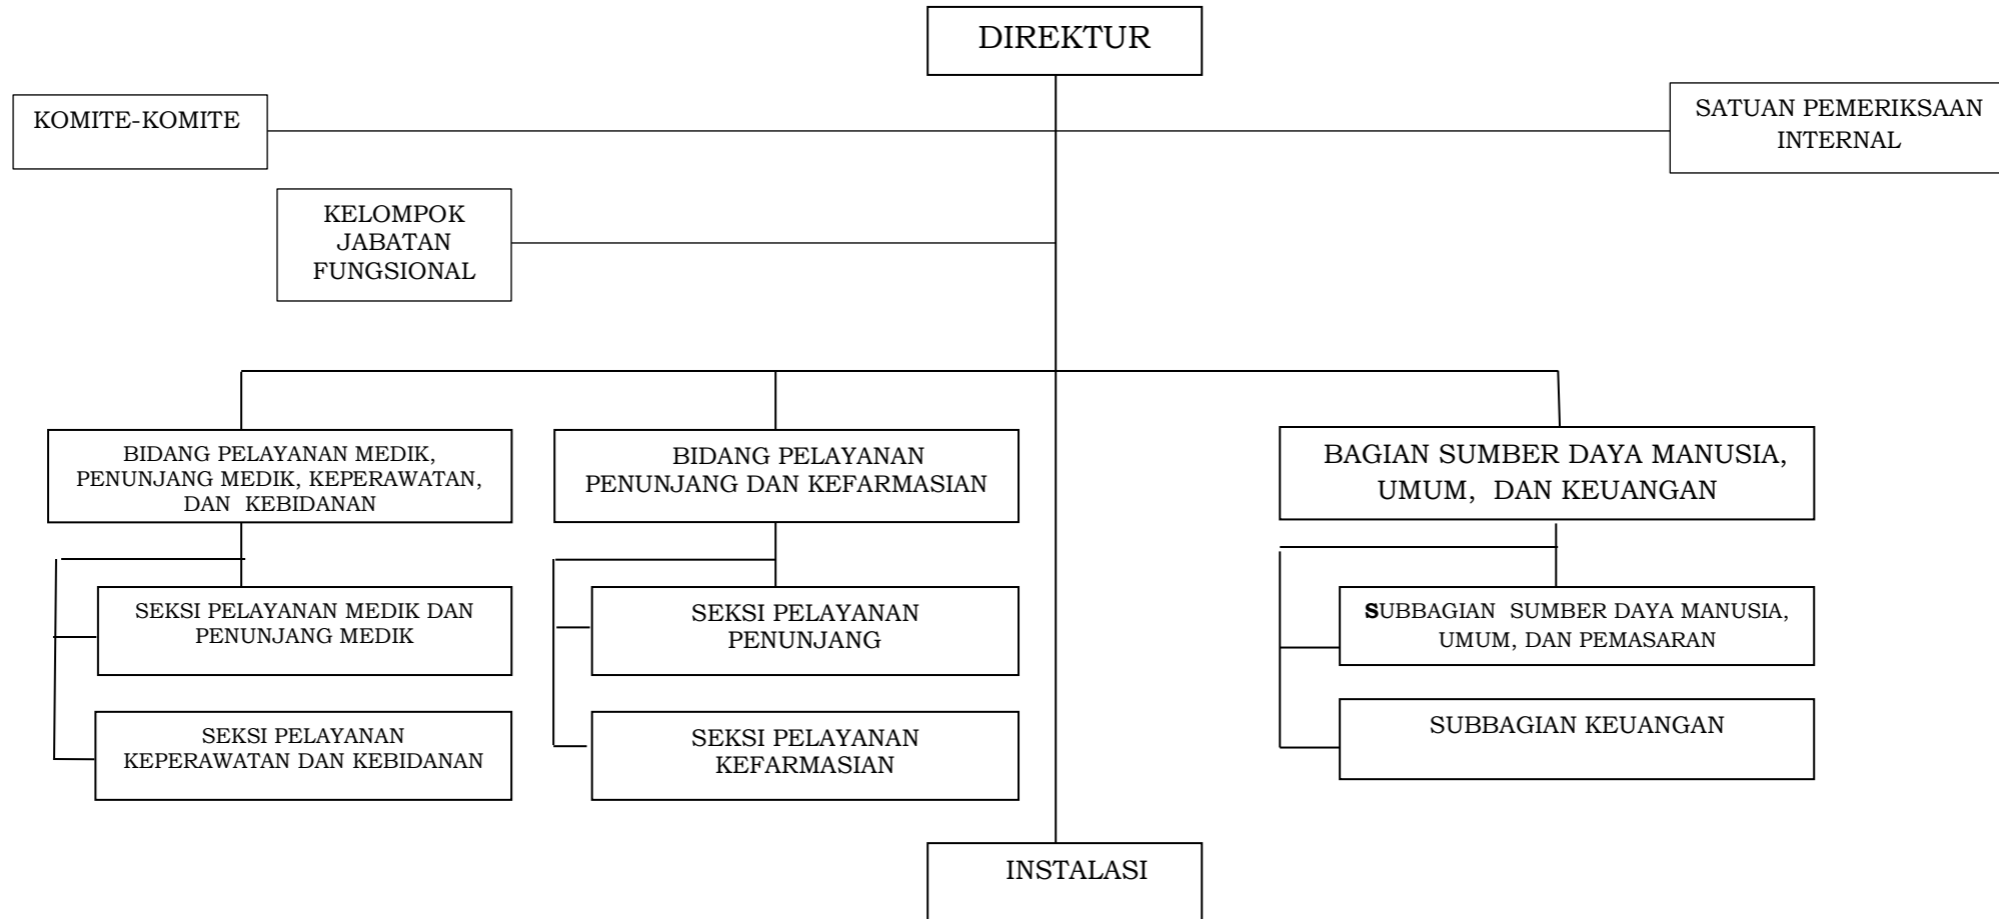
DIREKTUR

KOMITE-KOMITE

SATUAN PEMERIKSAAN INTERNAL

KELOMPOK JABATAN FUNGSIONAL

BIDANG PELAYANAN MEDIK, PENUNJANG MEDIK, KEPERAWATAN, DAN KEBIDANAN

SEKSI PELAYANAN MEDIK DAN PENUNJANG MEDIK

SEKSI PELAYANAN KEPERAWATAN DAN KEBIDANAN

BIDANG PELAYANAN PENUNJANG DAN KEFARMASIAN

SEKSI PELAYANAN PENUNJANG

SEKSI PELAYANAN KEFARMASIAN

BAGIAN SUMBER DAYA MANUSIA, UMUM, DAN KEUANGAN

SUBBAGIAN SUMBER DAYA MANUSIA, UMUM, DAN PEMASARAN

SUBBAGIAN KEUANGAN

INSTALASI